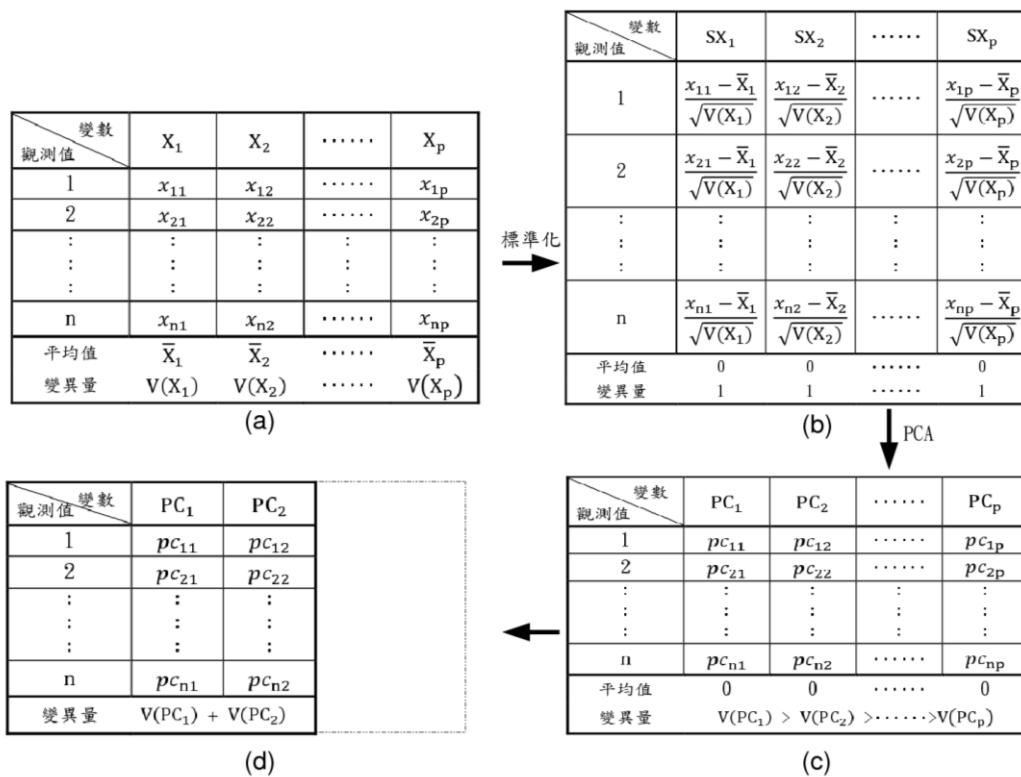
| 變數 觀測值 | $X_1$ | $X_2$ | …… | $X_p$ |
|---|---|---|---|---|
| 1 | $x_{11}$ | $x_{12}$ | …… | $x_{1p}$ |
| 2 | $x_{21}$ | $x_{22}$ | …… | $x_{2p}$ |
| ⋮ | ⋮ | ⋮ | ⋮ | ⋮ |
| n | $x_{n1}$ | $x_{n2}$ | …… | $x_{np}$ |
| 平均值 | $\overline{X}_1$ | $\overline{X}_2$ | …… | $\overline{X}_p$ |
| 變異量 | $V(X_1)$ | $V(X_2)$ | …… | $V(X_p)$ |

(a)

標準化

| 變數 觀測值 | $SX_1$ | $SX_2$ | …… | $SX_p$ |
|---|---|---|---|---|
| 1 | $\frac{x_{11}-\overline{X}_1}{\sqrt{V(X_1)}}$ | $\frac{x_{12}-\overline{X}_2}{\sqrt{V(X_2)}}$ | …… | $\frac{x_{1p}-\overline{X}_p}{\sqrt{V(X_p)}}$ |
| 2 | $\frac{x_{21}-\overline{X}_1}{\sqrt{V(X_1)}}$ | $\frac{x_{22}-\overline{X}_2}{\sqrt{V(X_2)}}$ | …… | $\frac{x_{2p}-\overline{X}_p}{\sqrt{V(X_p)}}$ |
| ⋮ | ⋮ | ⋮ | ⋮ | ⋮ |
| n | $\frac{x_{n1}-\overline{X}_1}{\sqrt{V(X_1)}}$ | $\frac{x_{n2}-\overline{X}_2}{\sqrt{V(X_2)}}$ | …… | $\frac{x_{np}-\overline{X}_p}{\sqrt{V(X_p)}}$ |
| 平均值 | 0 | 0 | …… | 0 |
| 變異量 | 1 | 1 | …… | 1 |

(b)

PCA

| 變數 觀測值 | $PC_1$ | $PC_2$ | …… | $PC_p$ |
|---|---|---|---|---|
| 1 | $pc_{11}$ | $pc_{12}$ | …… | $pc_{1p}$ |
| 2 | $pc_{21}$ | $pc_{22}$ | …… | $pc_{2p}$ |
| ⋮ | ⋮ | ⋮ | ⋮ | ⋮ |
| n | $pc_{n1}$ | $pc_{n2}$ | …… | $pc_{np}$ |
| 平均值 | 0 | 0 | …… | 0 |
| 變異量 | $V(PC_1) > V(PC_2) >\cdots\cdots> V(PC_p)$ | | | |

(c)

| 變數 觀測值 | $PC_1$ | $PC_2$ |
|---|---|---|
| 1 | $pc_{11}$ | $pc_{12}$ |
| 2 | $pc_{21}$ | $pc_{22}$ |
| ⋮ | ⋮ | ⋮ |
| n | $pc_{n1}$ | $pc_{n2}$ |
| 變異量 | $V(PC_1) + V(PC_2)$ | |

(d)